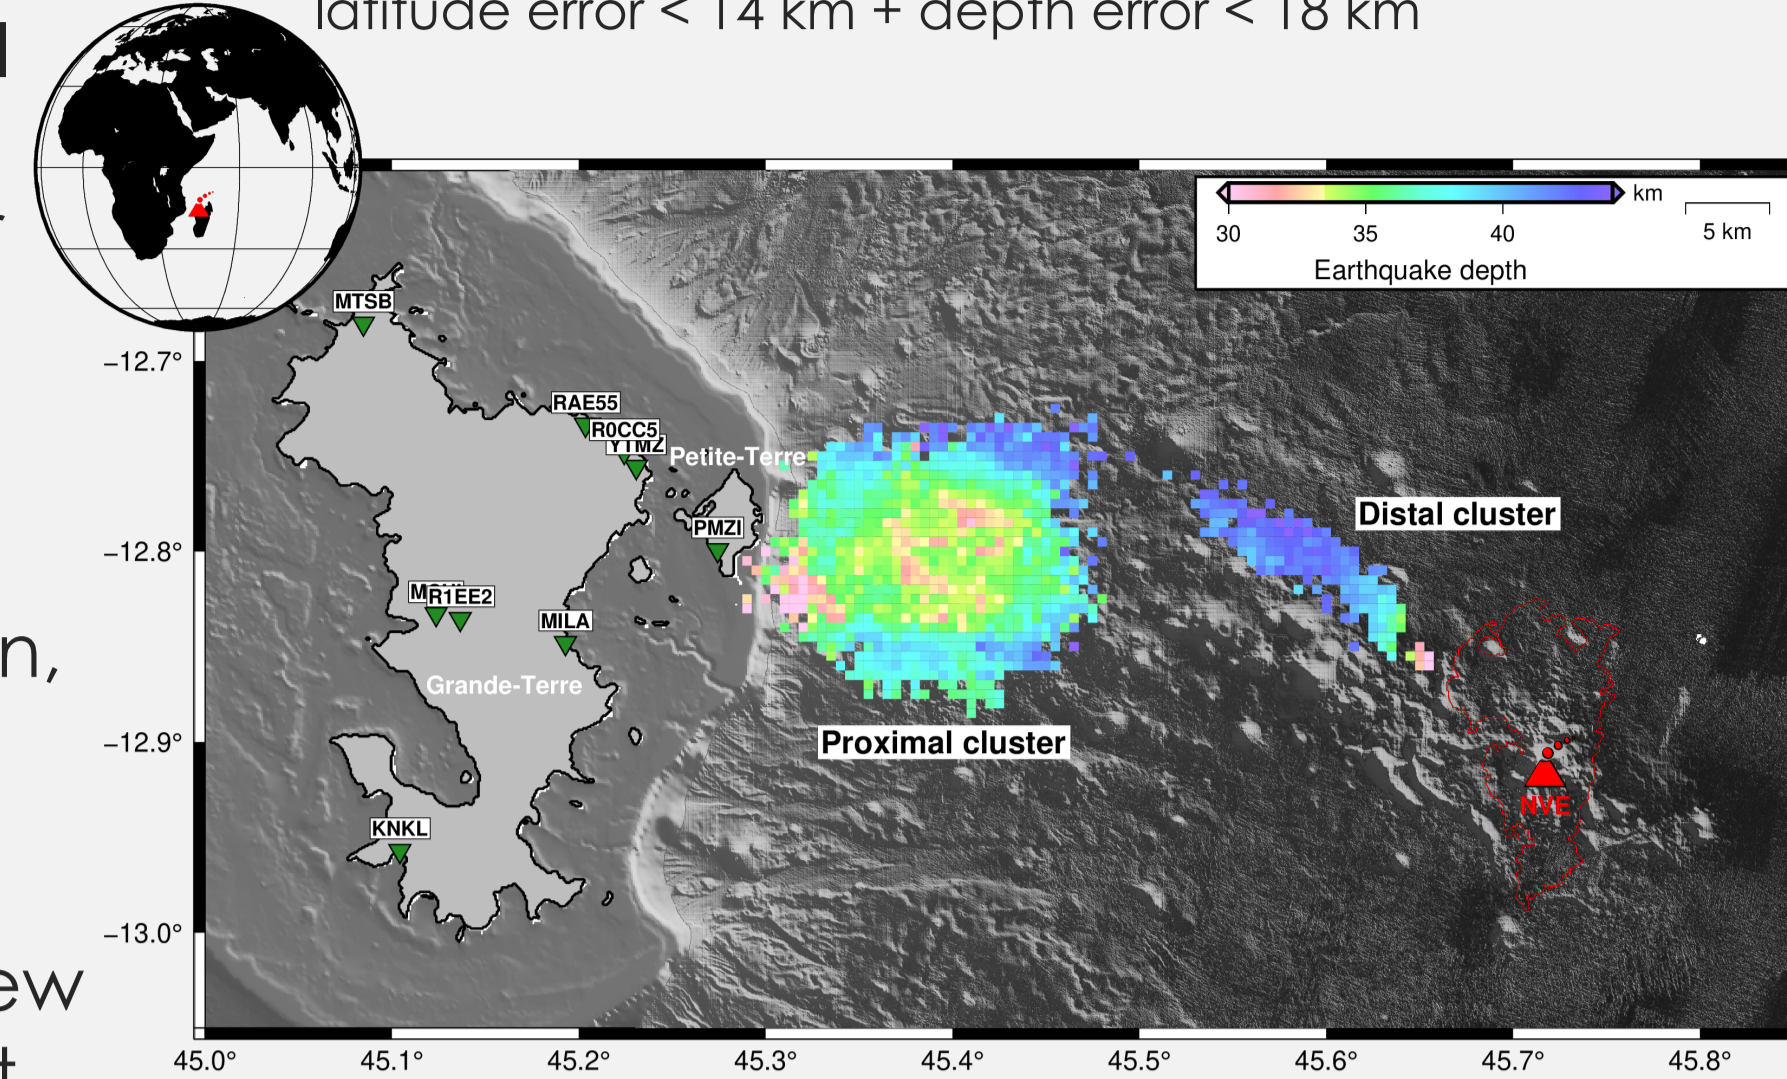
latitude error < 14 km + depth error < 18 km

km
30 35 40
Earthquake depth
5 km

MTSB
RAE55
R0CC5
YTMZ
Petite-Terre
PMZI
MCHI
R1EE2
MILA
Grande-Terre
KNKL

Distal cluster
Proximal cluster
NVE

−12.7°
−12.8°
−12.9°
−13.0°

45.0° 45.1° 45.2° 45.3° 45.4° 45.5° 45.6° 45.7° 45.8°

n,
ew